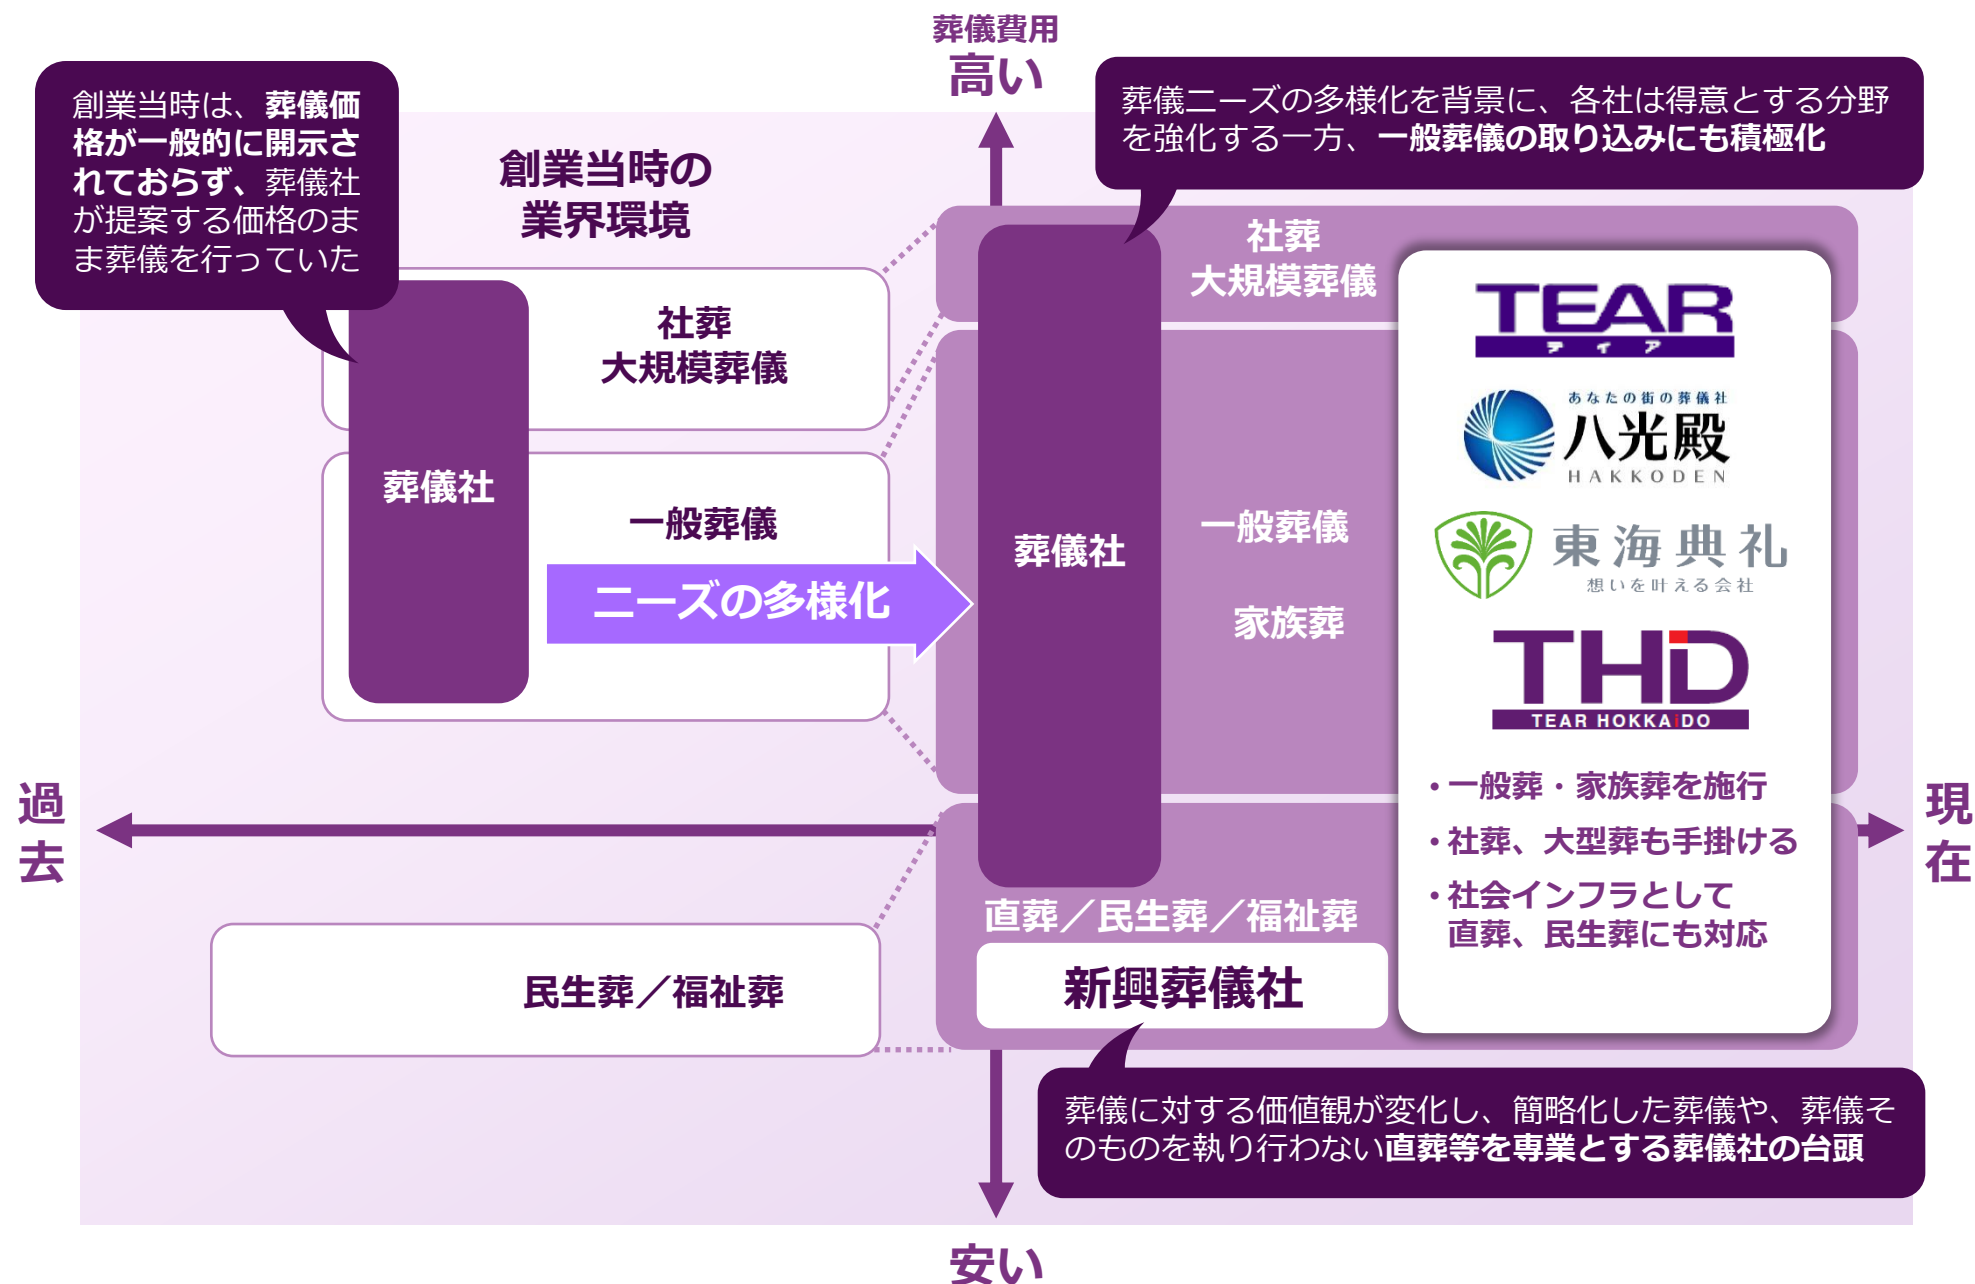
葬儀費用
高い

創業当時は、葬儀価格が一般的に開示されておらず、葬儀社が提案する価格のまま葬儀を行っていた

創業当時の
業界環境

葬儀ニーズの多様化を背景に、各社は得意とする分野を強化する一方、一般葬儀の取り込みにも積極化

社葬
大規模葬儀

葬儀社

一般葬儀

ニーズの多様化

民生葬／福祉葬

社葬
大規模葬儀

葬儀社

一般葬儀

家族葬

直葬／民生葬／福祉葬

新興葬儀社

TEAR
テ イ ア

あなたの街の葬儀社
八光殿
HAKKODEN

東海典礼
想いを叶える会社

THD
TEAR HOKKAIDO

• 一般葬・家族葬を施行
• 社葬、大型葬も手掛ける
• 社会インフラとして直葬、民生葬にも対応

過去

現在

葬儀に対する価値観が変化し、簡略化した葬儀や、葬儀そのものを執り行わない直葬等を専業とする葬儀社の台頭

安い